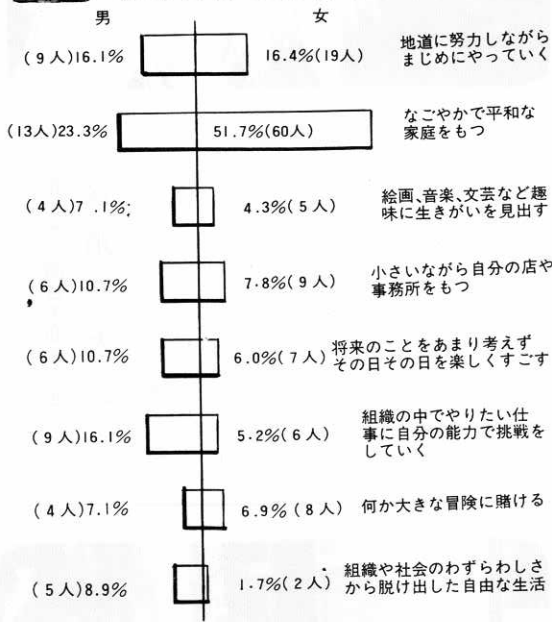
男　女

(9人)16.1%　16.4%(19人)　地道に努力しながらまじめにやっていく

(13人)23.3%　51.7%(60人)　なごやかで平和な家庭をもつ

(4人)7.1%　4.3%(5人)　絵画、音楽、文芸など趣味に生きがいを見出す

(6人)10.7%　7.8%(9人)　小さいながら自分の店や事務所をもつ

(6人)10.7%　6.0%(7人)　将来のことをあまり考えずその日その日を楽しくすごす

(9人)16.1%　5.2%(6人)　組織の中でやりたい仕事に自分の能力で挑戦をしていく

(4人)7.1%　6.9%(8人)　何か大きな冒険に賭ける

(5人)8.9%　1.7%(2人)　組織や社会のわずらわしさから脱け出した自由な生活